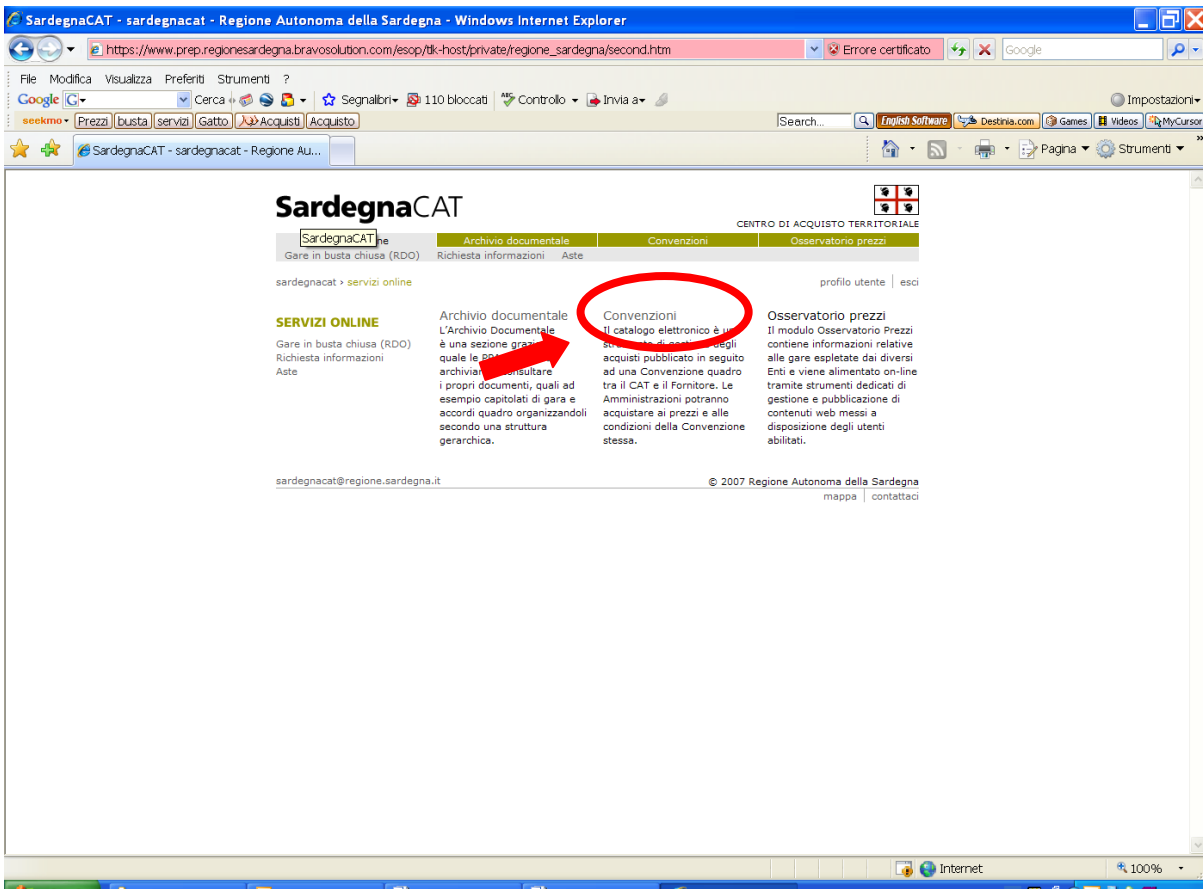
SardegnaCAT - sardegnacat - Regione Autonoma della Sardegna - Windows Internet Explorer

https://www.prep.regionesardegna.bravosolution.com/esop/tk-host/private/regione_sardegna/second.htm
Errore certificato
Google

File Modifica Visualizza Preferiti Strumenti ?
Google G Cerca Segnalibri 110 bloccati Controllo Invia a Impostazioni
seekmo Prezzi busta servizi Gatto Acquisti Acquisto Search... English Software Destinia.com Games Videos MyCursor

SardegnaCAT - sardegnacat - Regione Au...
Pagina Strumenti

SardegnaCAT
CENTRO DI ACQUISTO TERRITORIALE

SardegnaCAT ne | Archivio documentale | Convenzioni | Osservatorio prezzi
Gare in busta chiusa (RDO) Richiesta informazioni Aste

sardegnacat › servizi online
profilo utente | esci

SERVIZI ONLINE
Gare in busta chiusa (RDO)
Richiesta informazioni
Aste

Archivio documentale
L'Archivio Documentale è una sezione grazi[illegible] quale le PPA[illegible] archiviar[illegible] consultare i propri documenti, quali ad esempio capitolati di gara e accordi quadro organizzandoli secondo una struttura gerarchica.

Convenzioni
Il catalogo elettronico è u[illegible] st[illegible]to di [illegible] degli acquisti pubblicato in seguito ad una Convenzione quadro tra il CAT e il Fornitore. Le Amministrazioni potranno acquistare ai prezzi e alle condizioni della Convenzione stessa.

Osservatorio prezzi
Il modulo Osservatorio Prezzi contiene informazioni relative alle gare espletate dai diversi Enti e viene alimentato on-line tramite strumenti dedicati di gestione e pubblicazione di contenuti web messi a disposizione degli utenti abilitati.

sardegnacat@regione.sardegna.it
© 2007 Regione Autonoma della Sardegna
mappa | contattaci

Internet
100%